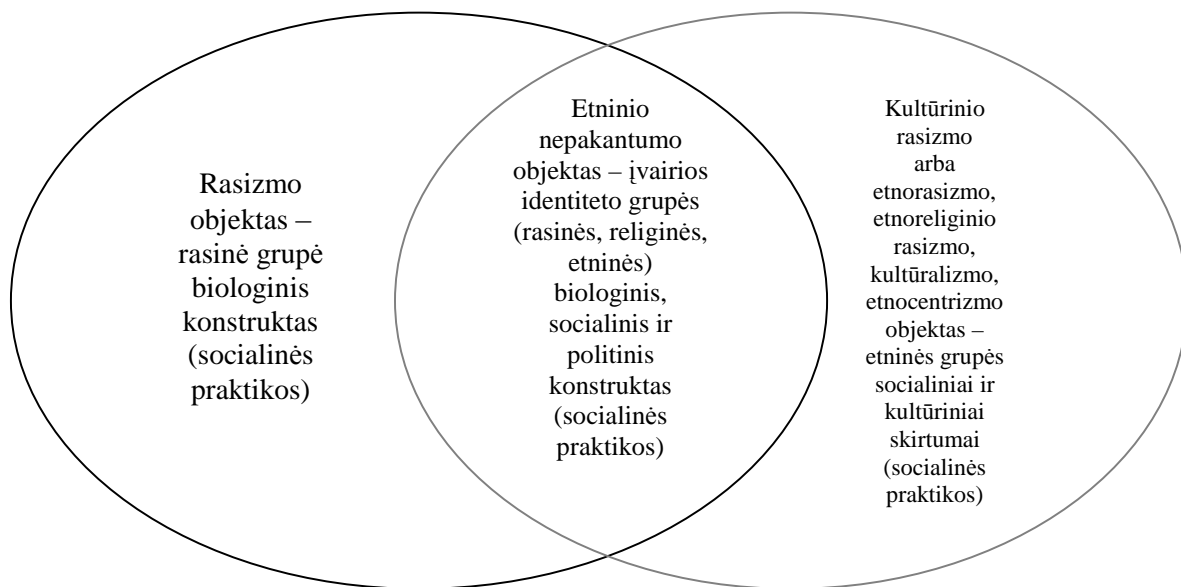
Rasizmo objektas – rasinė grupė biologinis konstruktas (socialinės praktikos)

Etninio nepakantumo objektas – įvairios identiteto grupės (rasinės, religinės, etninės) biologinis, socialinis ir politinis konstruktas (socialinės praktikos)

Kultūrinio rasizmo arba etnorasizmo, etnoreliginio rasizmo, kultūralizmo, etnocentrizmo objektas – etninės grupės socialiniai ir kultūriniai skirtumai (socialinės praktikos)